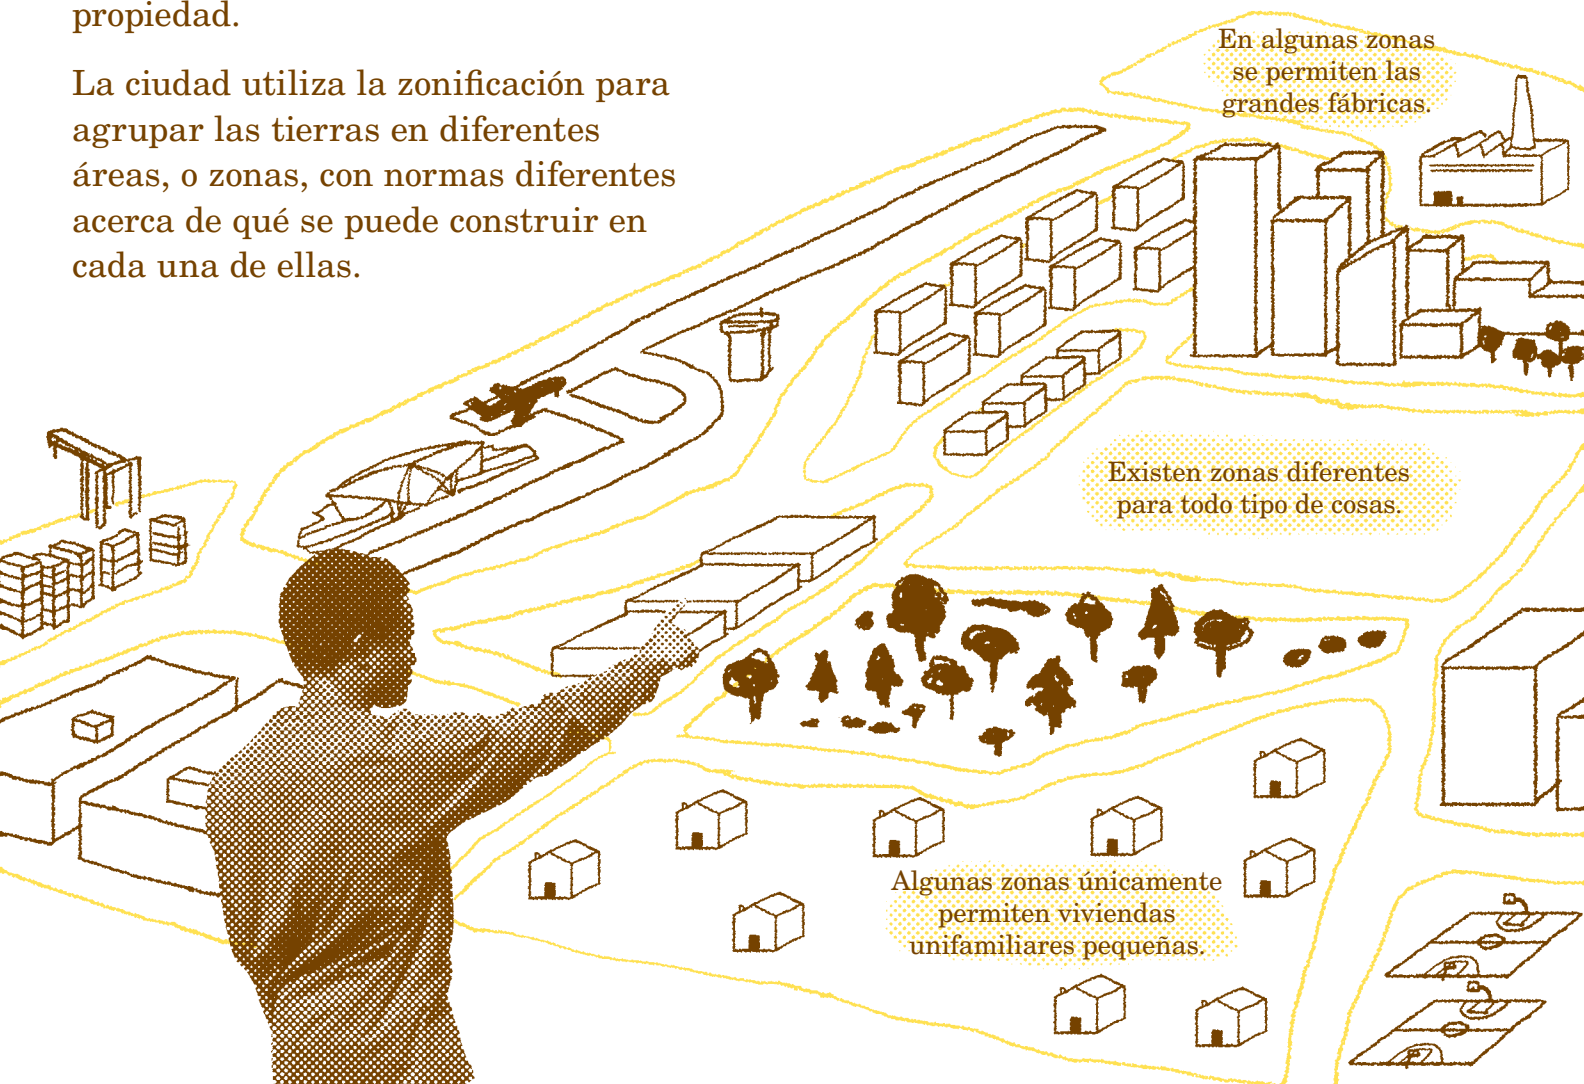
propiedad.

La ciudad utiliza la zonificación para agrupar las tierras en diferentes áreas, o zonas, con normas diferentes acerca de qué se puede construir en cada una de ellas.

En algunas zonas se permiten las grandes fábricas.

Existen zonas diferentes para todo tipo de cosas.

Algunas zonas únicamente permiten viviendas unifamiliares pequeñas.